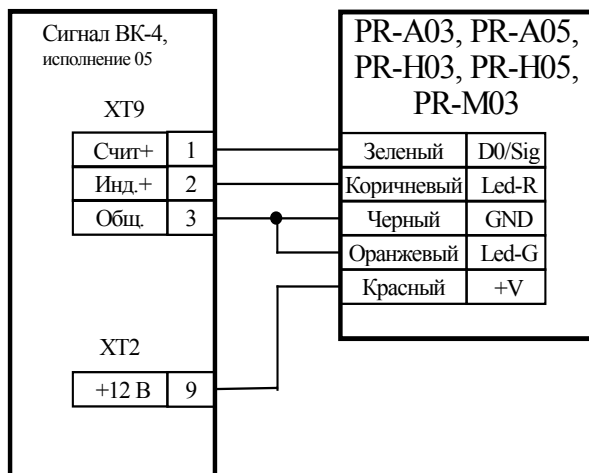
Сигнал ВК-4,
исполнение 05

XT9

| Счит+ | 1 |
|---|---|
| Инд.+ | 2 |
| Общ. | 3 |

XT2

| +12 В | 9 |
|---|---|

PR-A03, PR-A05,
PR-H03, PR-H05,
PR-M03

| Зеленый | D0/Sig |
|---|---|
| Коричневый | Led-R |
| Черный | GND |
| Оранжевый | Led-G |
| Красный | +V |